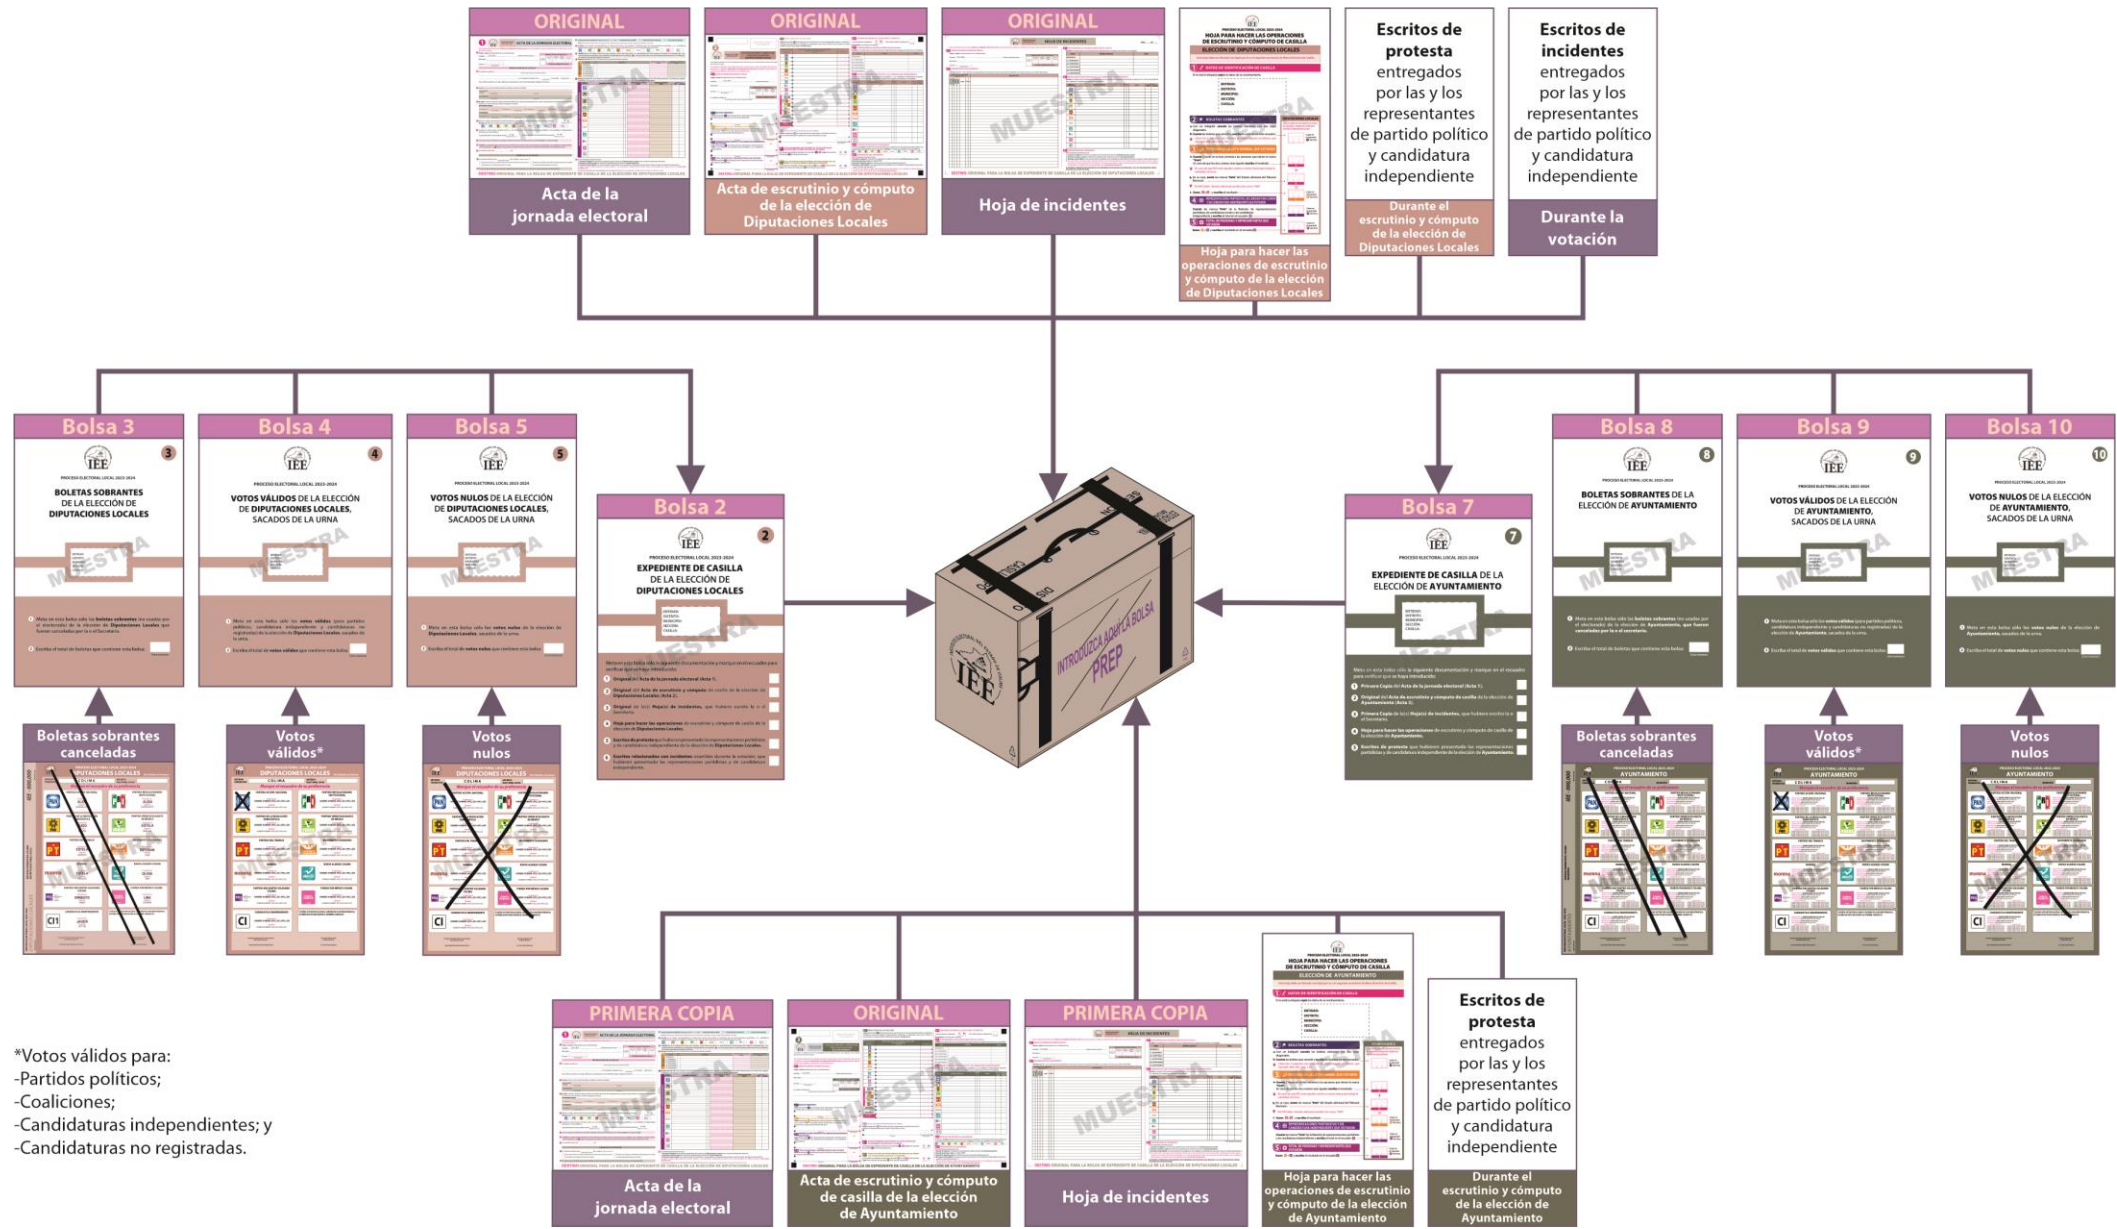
ORIGINAL

Acta de la jornada electoral

ORIGINAL

Acta de escrutinio y cómputo de la elección de Diputaciones Locales

ORIGINAL

Hoja de incidentes

HOJA PARA HACER LAS OPERACIONES DE ESCRUTINIO Y CÓMPUTO DE CASILLA

ELECCIÓN DE DIPUTACIONES LOCALES

Hoja para hacer las operaciones de escrutinio y cómputo de la elección de Diputaciones Locales

Escritos de protesta entregados por las y los representantes de partido político y candidatura independiente

Durante el escrutinio y cómputo de la elección de Diputaciones Locales

Escritos de incidentes entregados por las y los representantes de partido político y candidatura independiente

Durante la votación

Bolsa 3

IEE

PROCESO ELECTORAL LOCAL 2023-2024

BOLETAS SOBRANTES DE LA ELECCIÓN DE DIPUTACIONES LOCALES

MUESTRA

Bolsa 4

IEE

PROCESO ELECTORAL LOCAL 2023-2024

VOTOS VÁLIDOS DE LA ELECCIÓN DE DIPUTACIONES LOCALES, SACADOS DE LA URNA

MUESTRA

Bolsa 5

IEE

PROCESO ELECTORAL LOCAL 2023-2024

VOTOS NULOS DE LA ELECCIÓN DE DIPUTACIONES LOCALES, SACADOS DE LA URNA

MUESTRA

Bolsa 2

IEE

PROCESO ELECTORAL LOCAL 2023-2024

EXPEDIENTE DE CASILLA DE LA ELECCIÓN DE DIPUTACIONES LOCALES

MUESTRA

Boletas sobrantes canceladas

Votos válidos*

Votos nulos

INTRODUZCA AQUÍ LA BOLSA PREP

IEE

Bolsa 7

IEE

PROCESO ELECTORAL LOCAL 2023-2024

EXPEDIENTE DE CASILLA DE LA ELECCIÓN DE AYUNTAMIENTO

Bolsa 8

IEE

PROCESO ELECTORAL LOCAL 2023-2024

BOLETAS SOBRANTES DE LA ELECCIÓN DE AYUNTAMIENTO

MUESTRA

Bolsa 9

IEE

PROCESO ELECTORAL LOCAL 2023-2024

VOTOS VÁLIDOS DE LA ELECCIÓN DE AYUNTAMIENTO, SACADOS DE LA URNA

MUESTRA

Bolsa 10

IEE

PROCESO ELECTORAL LOCAL 2023-2024

VOTOS NULOS DE LA ELECCIÓN DE AYUNTAMIENTO, SACADOS DE LA URNA

MUESTRA

Boletas sobrantes canceladas

Votos válidos*

Votos nulos

*Votos válidos para:
-Partidos políticos;
-Coaliciones;
-Candidaturas independientes; y
-Candidaturas no registradas.

PRIMERA COPIA

Acta de la jornada electoral

ORIGINAL

Acta de escrutinio y cómputo de casilla de la elección de Ayuntamiento

PRIMERA COPIA

Hoja de incidentes

HOJA PARA HACER LAS OPERACIONES DE ESCRUTINIO Y CÓMPUTO DE CASILLA

ELECCIÓN DE AYUNTAMIENTO

Hoja para hacer las operaciones de escrutinio y cómputo de la elección de Ayuntamiento

Escritos de protesta entregados por las y los representantes de partido político y candidatura independiente

Durante el escrutinio y cómputo de la elección de Ayuntamiento